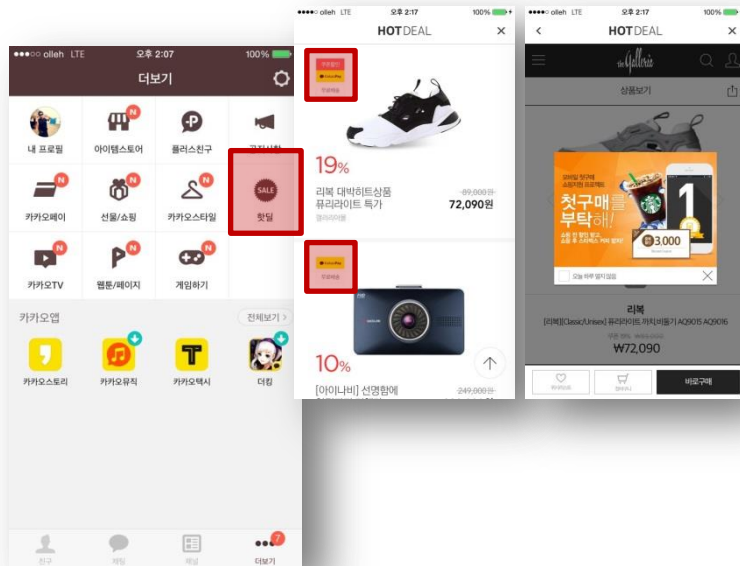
●●●○○ olleh LTE 오후 2:07 100%

더보기

내 프로필
아이템스토어
플러스친구
공지사항
카카오페이
선물/쇼핑
카카오스타일
핫딜
카카오TV
웹툰/페이지
게임하기

카카오앱
전체보기 >
카카오스토리
카카오뮤직
카카오택시
더킹

친구
채팅
채널
더보기

●●●●○ olleh LTE 오후 2:17 100%
HOTDEAL ×

19%
리복 대박히트상품 퓨리라이트 특가
89,000원
72,090원
갤러리아몰

10%
[아이나비] 선명함에
249,000원

●●●●○ olleh LTE 오후 2:17 100%
< HOTDEAL ×
the Galleria
상품보기
첫구매를 부탁해!
3,000
오늘 하루 열지 않음
리복
[리복][Classic,Unisex] 퓨리라이트 카키비둘기 AQ9015 AQ9016
₩72,090
바로구매